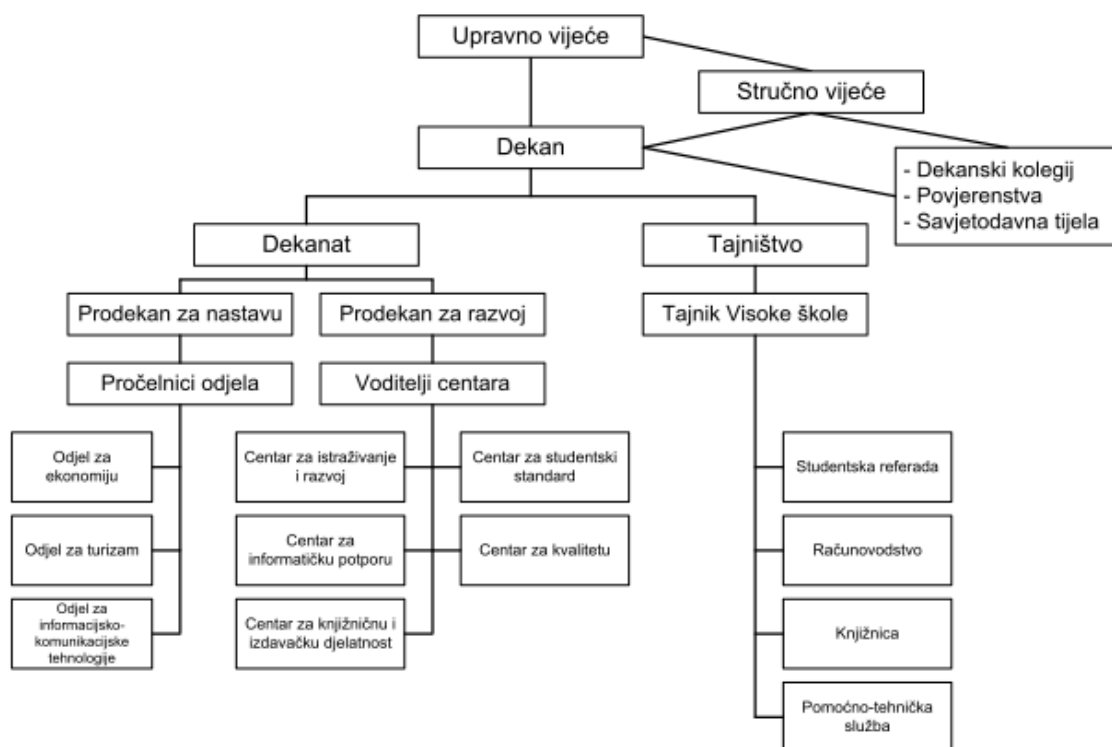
Upravno vijeće

Stručno vijeće

Dekan

- Dekanski kolegij
- Povjerenstva
- Savjetodavna tijela

Dekanat

Tajništvo

Prodekan za nastavu

Prodekan za razvoj

Tajnik Visoke škole

Pročelnici odjela

Voditelji centara

Odjel za ekonomiju

Odjel za turizam

Odjel za informacijsko-komunikacijske tehnologije

Centar za istraživanje i razvoj

Centar za studentski standard

Centar za informatičku potporu

Centar za kvalitetu

Centar za knjižničnu i izdavačku djelatnost

Studentska referada

Računovodstvo

Knjižnica

Pomoćno-tehnička služba